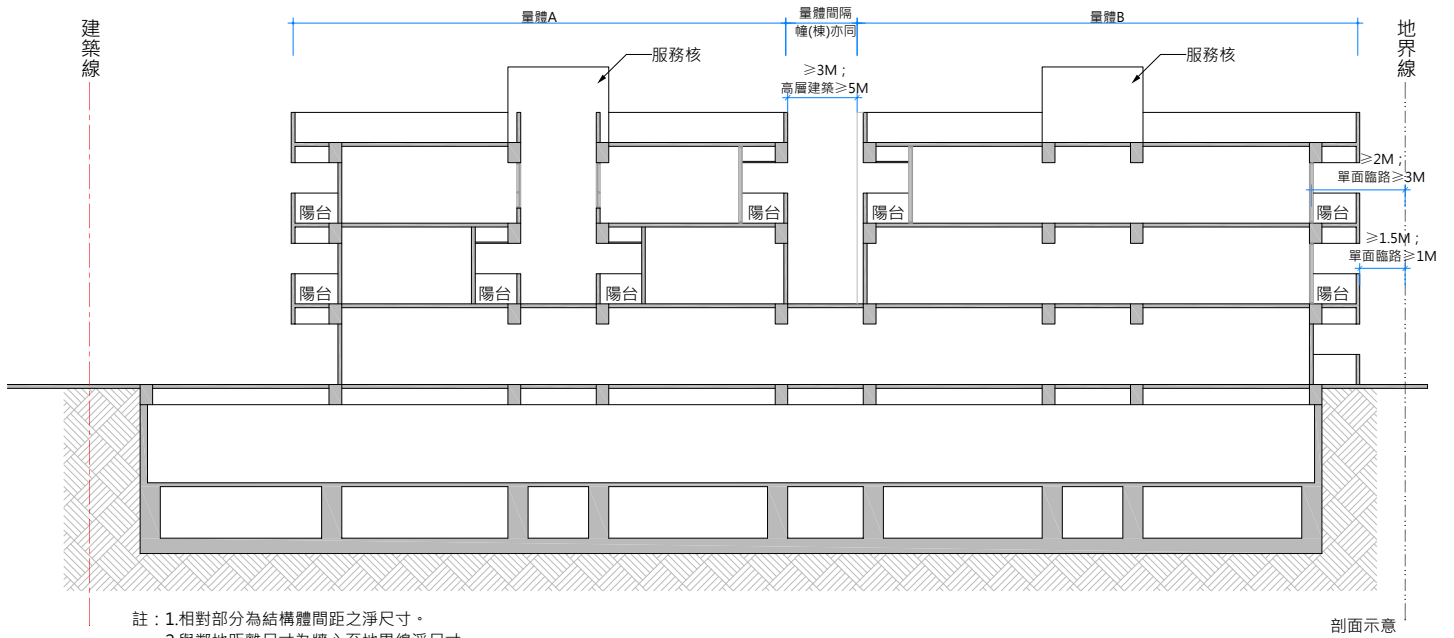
建築線

量體A

量體間隔
幢(棟)亦同

量體B

地界線

服務核

服務核

≧3M；
高層建築≧5M

≧2M；
單面臨路≧3M

≧1.5M；
單面臨路≧1M

陽台
陽台
陽台
陽台
陽台
陽台
陽台
陽台

註：1.相對部分為結構體間距之淨尺寸。
2.與鄰地距離尺寸為牆心至地界線淨尺寸。

剖面示意